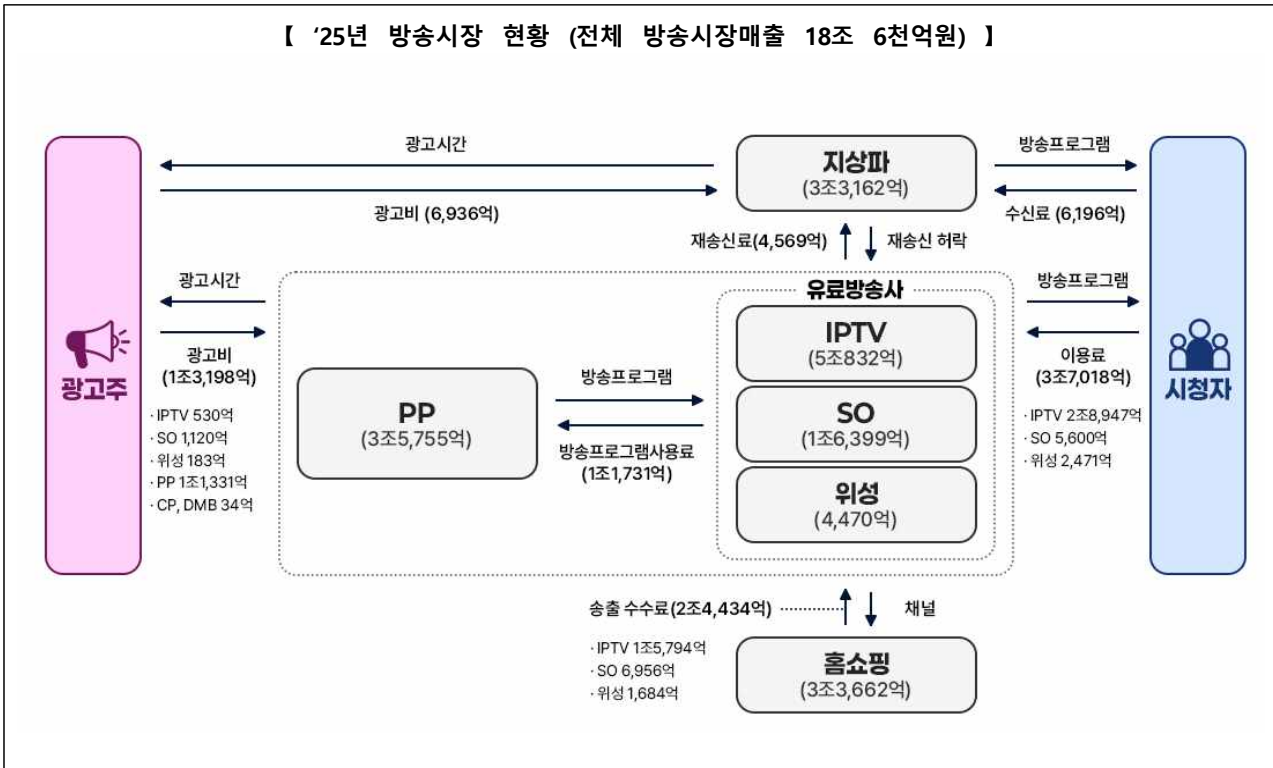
【 '25년 방송시장 현황 (전체 방송시장매출 18조 6천억원) 】

광고시간

광고비 (6,936억)

지상파
(3조3,162억)

방송프로그램

수신료 (6,196억)

재송신료(4,569억)

재송신 허락

광고시간

광고비
(1조3,198억)

· IPTV 530억
· SO 1,120억
· 위성 183억
· PP 1조1,331억
· CP, DMB 34억

광고주

PP
(3조5,755억)

방송프로그램

방송프로그램사용료
(1조1,731억)

유료방송사

IPTV
(5조832억)

SO
(1조6,399억)

위성
(4,470억)

방송프로그램

이용료
(3조7,018억)

· IPTV 2조8,947억
· SO 5,600억
· 위성 2,471억

시청자

송출 수수료(2조4,434억)

채널

· IPTV 1조5,794억
· SO 6,956억
· 위성 1,684억

홈쇼핑
(3조3,662억)